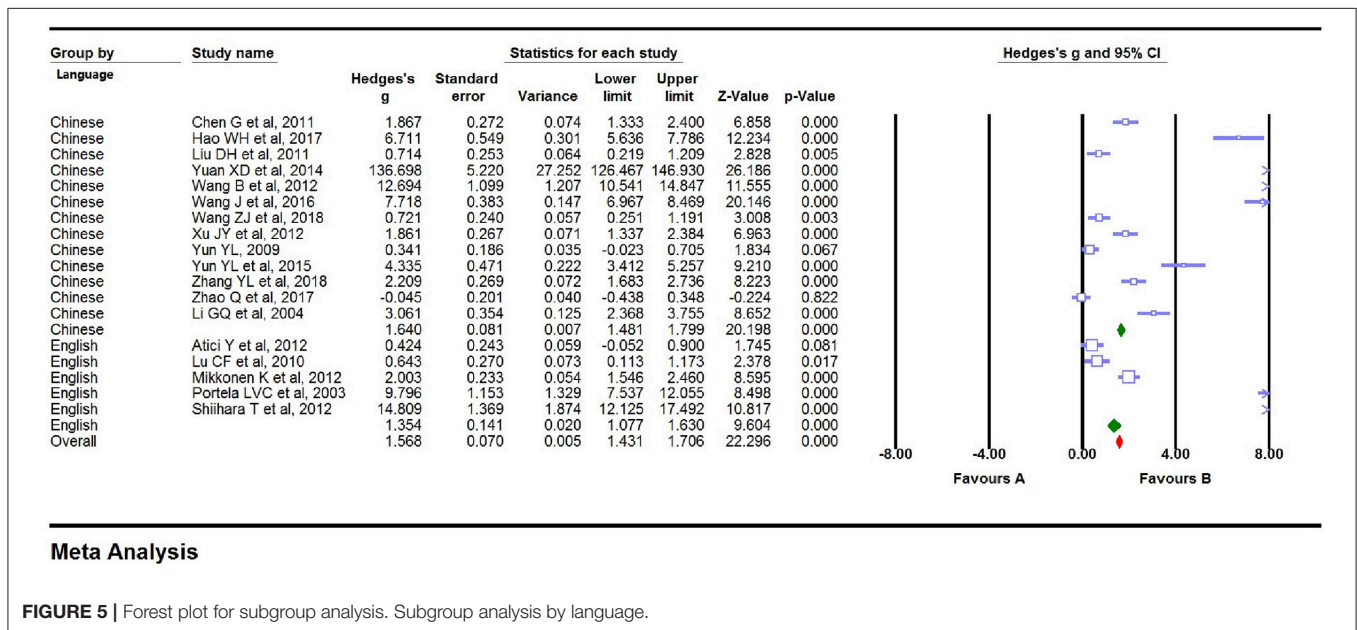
| Group by Language | Study name | Hedges's g | Standard error | Variance | Lower limit | Upper limit | Z-Value | p-Value |
|---|---|---|---|---|---|---|---|---|
| Chinese | Chen G et al, 2011 | 1.867 | 0.272 | 0.074 | 1.333 | 2.400 | 6.858 | 0.000 |
| Chinese | Hao WH et al, 2017 | 6.711 | 0.549 | 0.301 | 5.636 | 7.786 | 12.234 | 0.000 |
| Chinese | Liu DH et al, 2011 | 0.714 | 0.253 | 0.064 | 0.219 | 1.209 | 2.828 | 0.005 |
| Chinese | Yuan XD et al, 2014 | 136.698 | 5.220 | 27.252 | 126.467 | 146.930 | 26.186 | 0.000 |
| Chinese | Wang B et al, 2012 | 12.694 | 1.099 | 1.207 | 10.541 | 14.847 | 11.555 | 0.000 |
| Chinese | Wang J et al, 2016 | 7.718 | 0.383 | 0.147 | 6.967 | 8.469 | 20.146 | 0.000 |
| Chinese | Wang ZJ et al, 2018 | 0.721 | 0.240 | 0.057 | 0.251 | 1.191 | 3.008 | 0.003 |
| Chinese | Xu JY et al, 2012 | 1.861 | 0.267 | 0.071 | 1.337 | 2.384 | 6.963 | 0.000 |
| Chinese | Yun YL, 2009 | 0.341 | 0.186 | 0.035 | -0.023 | 0.705 | 1.834 | 0.067 |
| Chinese | Yun YL et al, 2015 | 4.335 | 0.471 | 0.222 | 3.412 | 5.257 | 9.210 | 0.000 |
| Chinese | Zhang YL et al, 2018 | 2.209 | 0.269 | 0.072 | 1.683 | 2.736 | 8.223 | 0.000 |
| Chinese | Zhao Q et al, 2017 | -0.045 | 0.201 | 0.040 | -0.438 | 0.348 | -0.224 | 0.822 |
| Chinese | Li GQ et al, 2004 | 3.061 | 0.354 | 0.125 | 2.368 | 3.755 | 8.652 | 0.000 |
| Chinese | | 1.640 | 0.081 | 0.007 | 1.481 | 1.799 | 20.198 | 0.000 |
| English | Atici Y et al, 2012 | 0.424 | 0.243 | 0.059 | -0.052 | 0.900 | 1.745 | 0.081 |
| English | Lu CF et al, 2010 | 0.643 | 0.270 | 0.073 | 0.113 | 1.173 | 2.378 | 0.017 |
| English | Mikkonen K et al, 2012 | 2.003 | 0.233 | 0.054 | 1.546 | 2.460 | 8.595 | 0.000 |
| English | Portela LVC et al, 2003 | 9.796 | 1.153 | 1.329 | 7.537 | 12.055 | 8.498 | 0.000 |
| English | Shiihara T et al, 2012 | 14.809 | 1.369 | 1.874 | 12.125 | 17.492 | 10.817 | 0.000 |
| English | | 1.354 | 0.141 | 0.020 | 1.077 | 1.630 | 9.604 | 0.000 |
| Overall | | 1.568 | 0.070 | 0.005 | 1.431 | 1.706 | 22.296 | 0.000 |

Statistics for each study

Hedges's g and 95% CI

-8.00 -4.00 0.00 4.00 8.00

Favours A Favours B

Meta Analysis

FIGURE 5 | Forest plot for subgroup analysis. Subgroup analysis by language.